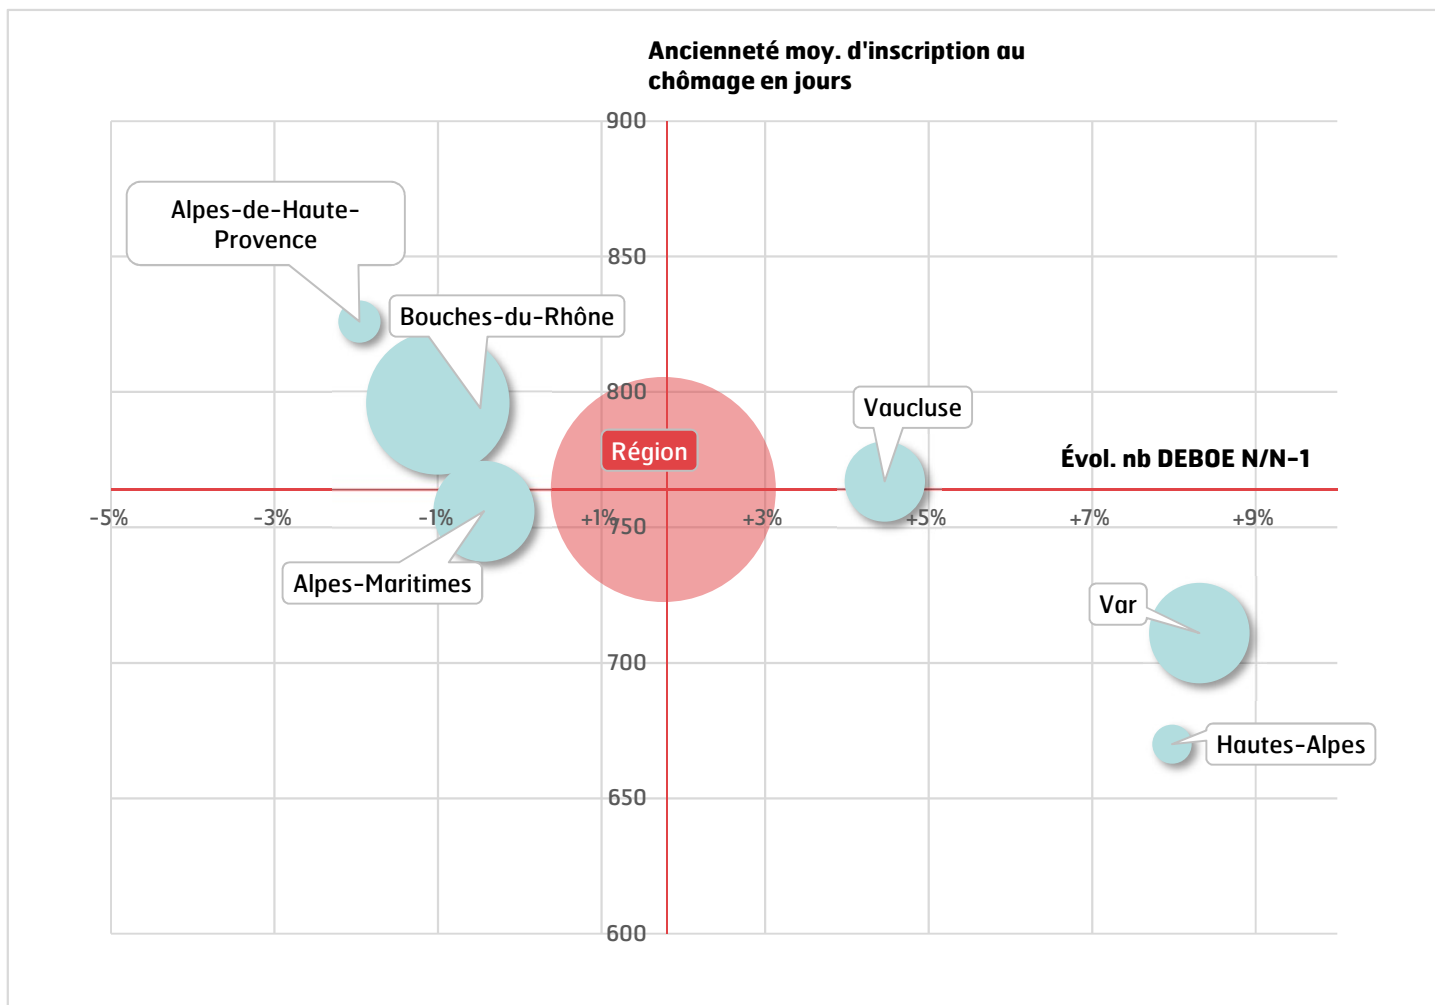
Ancienneté moy. d'inscription au chômage en jours

900
850
800
750
700
650
600

-5%
-3%
-1%
+1%
+3%
+5%
+7%
+9%

Évol. nb DEBOE N/N-1

Alpes-de-Haute-Provence
Bouches-du-Rhône
Région
Vaucluse
Alpes-Maritimes
Var
Hautes-Alpes